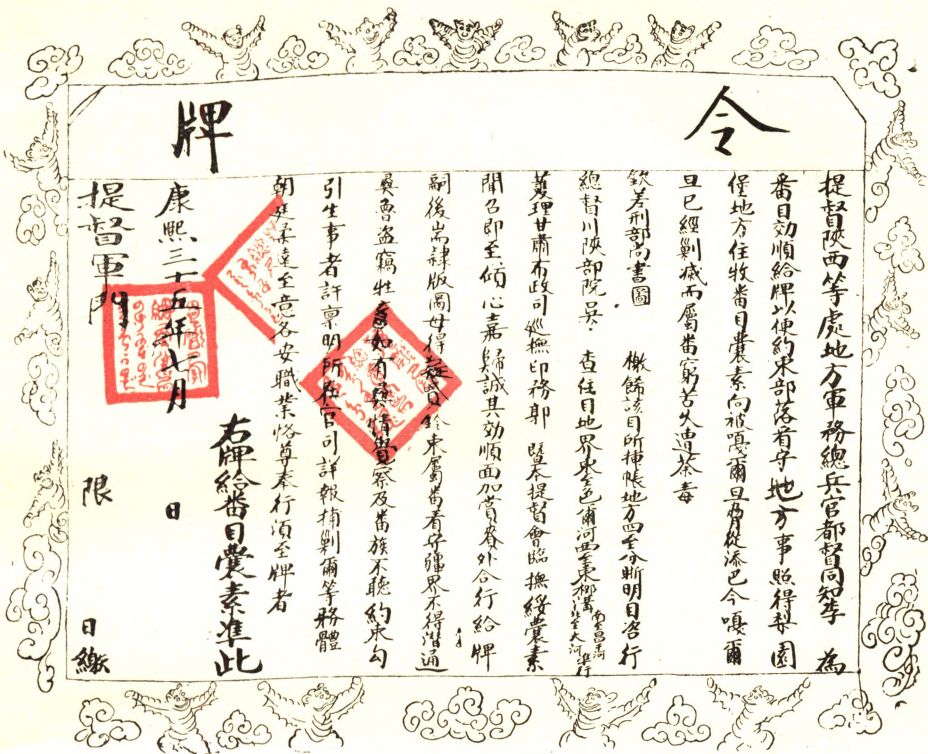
令牌

提督陜西等處地方軍務總兵官都督同知王　為

番目効順給牌以便約束部落看守地方事照得朶園

堡地方住牧番目叢素向被嗔爾旦丹津從添巴令嗔爾

旦已經剿滅而番番窮苦久遭荼毒

欽差刑部尚書圖　　檄飭該目所棲帳地方四至分晰明目咨行

總督川陜部院吳　查住目地界東至邑爾河西至某（小字）

兼理甘肅布政司巡撫印務郭　照本提督會臨撫綏叢素

聞名即至傾心嚮歸誠其効順而加賞賚外合行給牌

嗣後當隸版圖毋得縱目約束屬番看守疆界不得潛通

奠魯盜竊牲畜如有此情查察及番族不聽約束勾

引生事者許稟明所在官司詳報捕剿爾等務體

朝廷柔遠至意各安職業恪遵奉行須至牌者

右牌給番目叢素準此

康熙三十五年七月　　日

提督軍門

限　　日繳